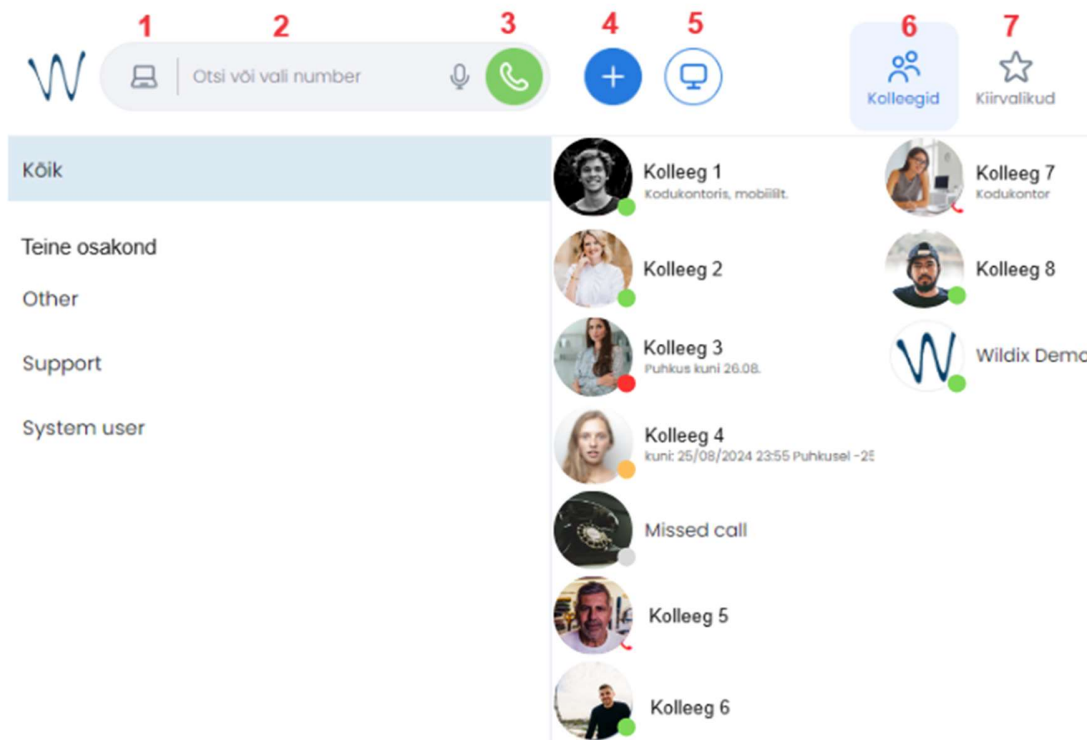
1 2 3 4 5 6 7

Otsi või vali number

Kolleegid

Kiirvalikud

Kõik

Teine osakond

Other

Support

System user

Kolleeg 1
Kodukontoris, mobiilil.

Kolleeg 2

Kolleeg 3
Puhkus kuni 26.08.

Kolleeg 4
kuni: 25/08/2024 23:55 Puhkusel -25

Missed call

Kolleeg 5

Kolleeg 6

Kolleeg 7
Kodukontor

Kolleeg 8

Wildix Demo